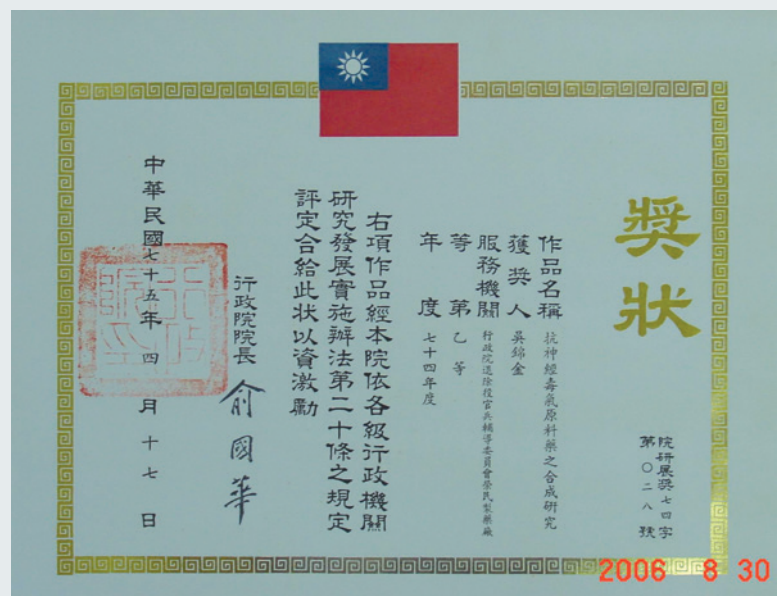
獎狀

院研展獎七四字第〇二八號

作品名稱 抗神經毒氣原料藥之合成研究
獲獎人 吳錦金
服務機關 行政院退除役官兵輔導委員會榮民製藥廠
等第 乙等
年度 七十四年度

右項作品經本院依各級行政機關研究發展實施辦法第二十條之規定評定合給此狀以資激勵

行政院院長 俞國華

中華民國七十五年四月十七日

2006 8 30